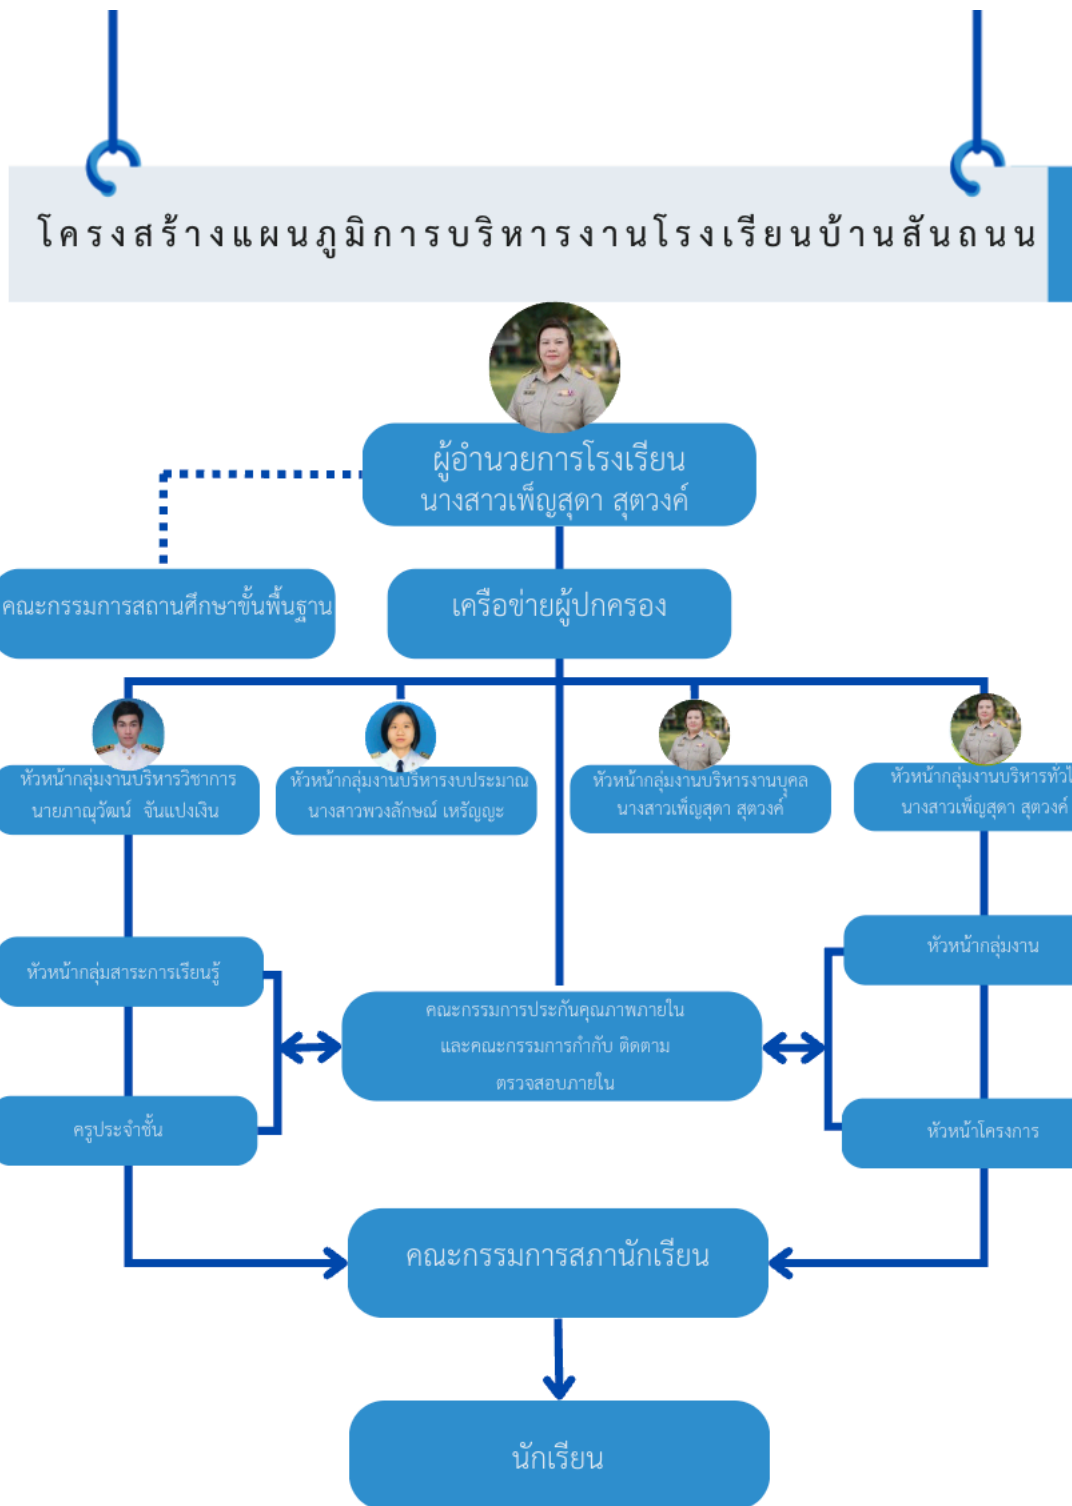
โครงสร้างแผนภูมิการบริหารงานโรงเรียนบ้านสันถนน

ผู้อำนวยการโรงเรียน
นางสาวเพ็ญสุดา สุตวงค์

คณะกรรมการสถานศึกษาขั้นพื้นฐาน

เครือข่ายผู้ปกครอง

หัวหน้ากลุ่มงานบริหารวิชาการ
นายภาณุวัฒน์ จันแปงเงิน

หัวหน้ากลุ่มงานบริหารงบประมาณ
นางสาวพวงลักษณ์ เหรัญญะ

หัวหน้ากลุ่มงานบริหารงานบุคล
นางสาวเพ็ญสุดา สุตวงค์

หัวหน้ากลุ่มงานบริหารทั่ว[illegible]
นางสาวเพ็ญสุดา สุตวงค์

หัวหน้ากลุ่มสาระการเรียนรู้

ครูประจำชั้น

คณะกรรมการประกันคุณภาพภายใน
และคณะกรรมการกำกับ ติดตาม
ตรวจสอบภายใน

หัวหน้ากลุ่มงาน

หัวหน้าโครงการ

คณะกรรมการสภานักเรียน

นักเรียน